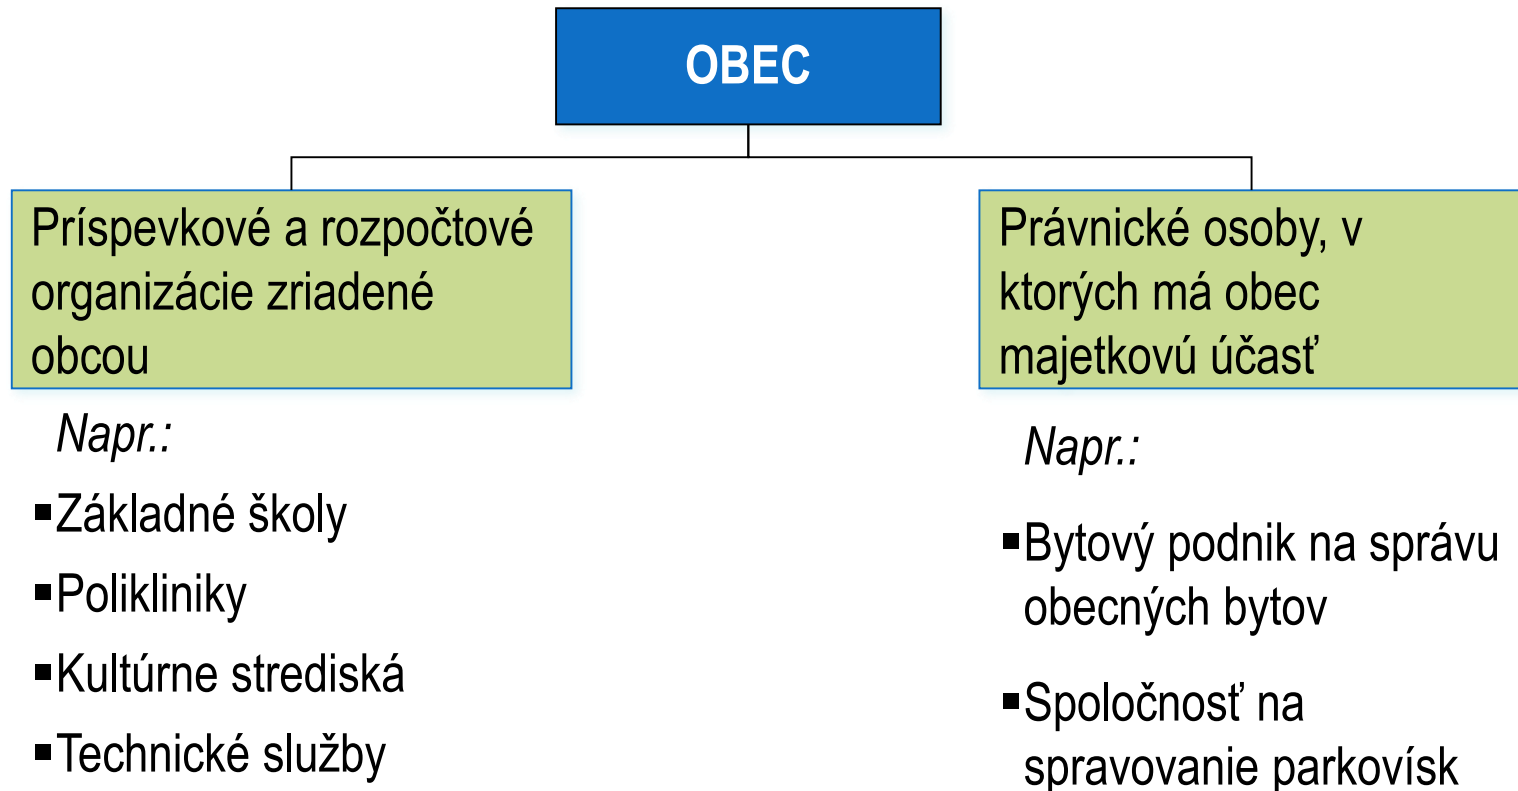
OBEC

Príspevkové a rozpočtové organizácie zriadené obcou

Napr.:

▪Základné školy
▪Polikliniky
▪Kultúrne strediská
▪Technické služby

Právnické osoby, v ktorých má obec majetkovú účasť

Napr.:

▪Bytový podnik na správu obecných bytov
▪Spoločnosť na spravovanie parkovísk